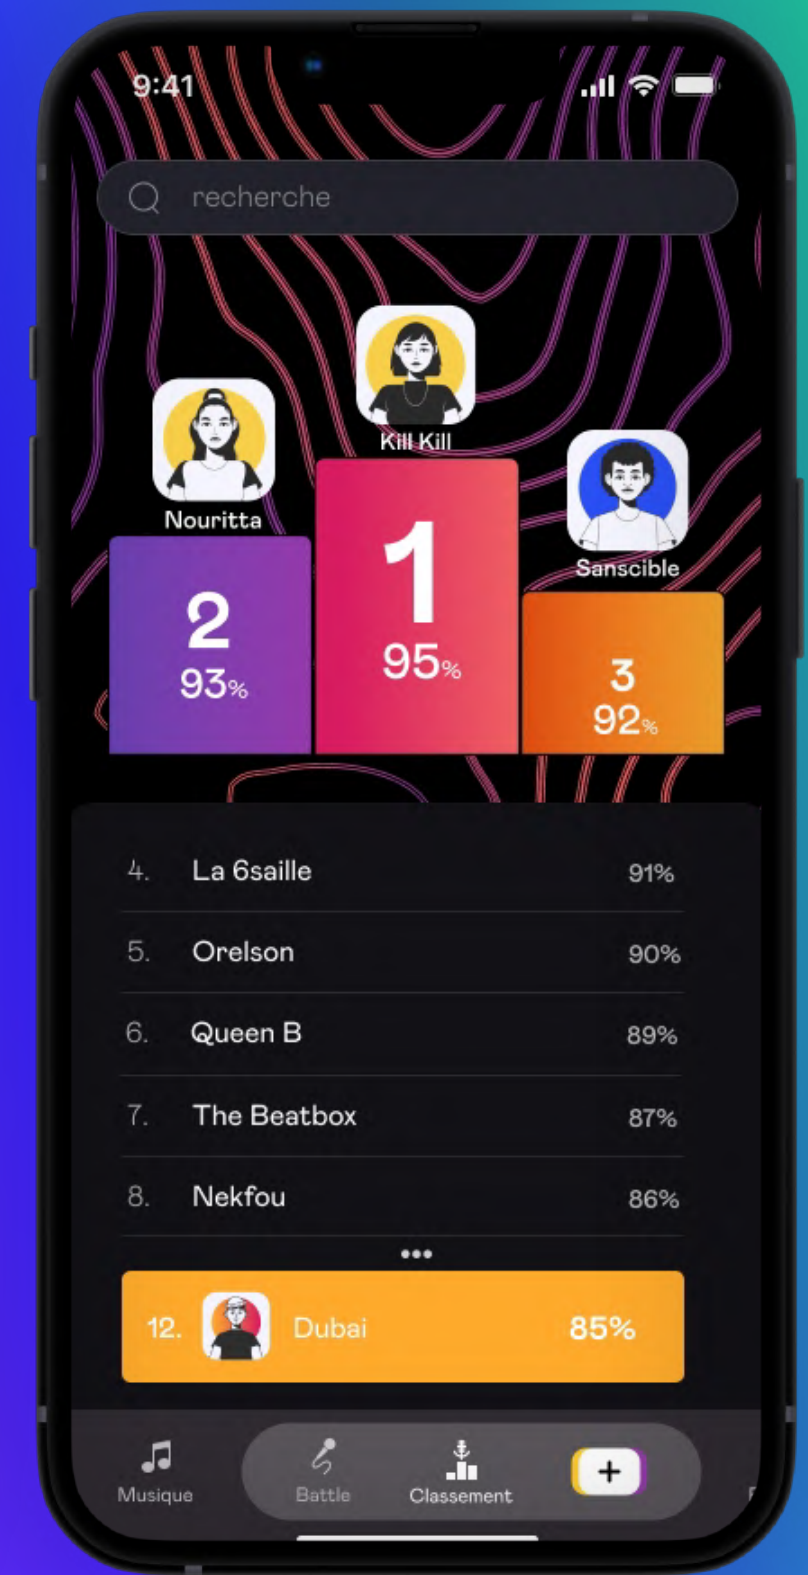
9:41

recherche

Kill Kill

Nouritta

Sanscible

2
93%

1
95%

3
92%

4. La 6saille 91%

5. Orelson 90%

6. Queen B 89%

7. The Beatbox 87%

8. Nekfou 86%

•••

12. Dubai 85%

Musique

Battle

Classement

+